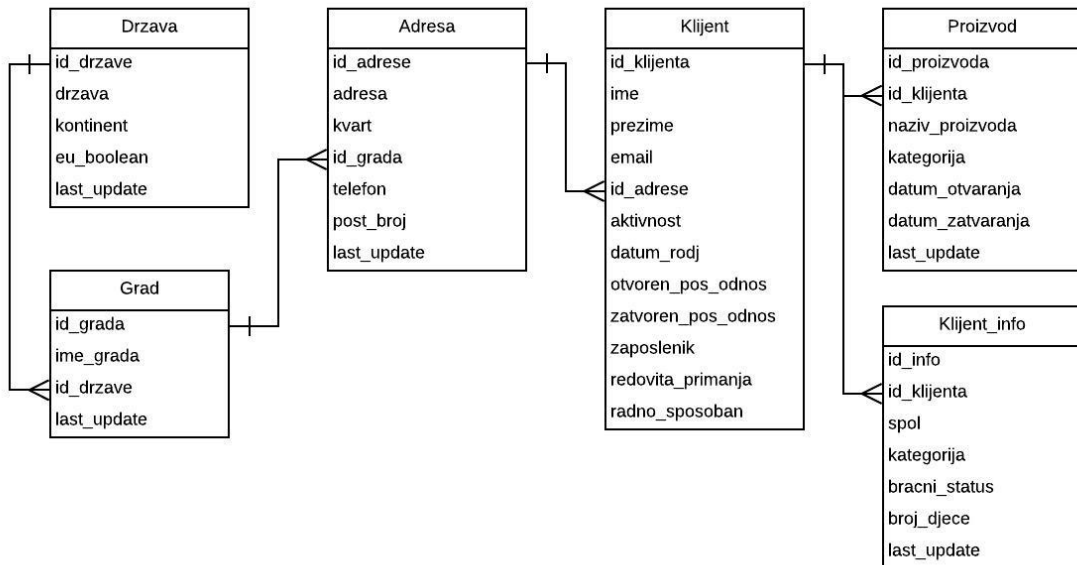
Drzava
id_drzave
drzava
kontinent
eu_boolean
last_update

Grad
id_grada
ime_grada
id_drzave
last_update

Adresa
id_adrese
adresa
kvart
id_grada
telefon
post_broj
last_update

Klijent
id_klijenta
ime
prezime
email
id_adrese
aktivnost
datum_rodj
otvoren_pos_odnos
zatvoren_pos_odnos
zaposlenik
redovita_primanja
radno_sposoban

Proizvod
id_proizvoda
id_klijenta
naziv_proizvoda
kategorija
datum_otvaranja
datum_zatvaranja
last_update

Klijent_info
id_info
id_klijenta
spol
kategorija
bracni_status
broj_djece
last_update